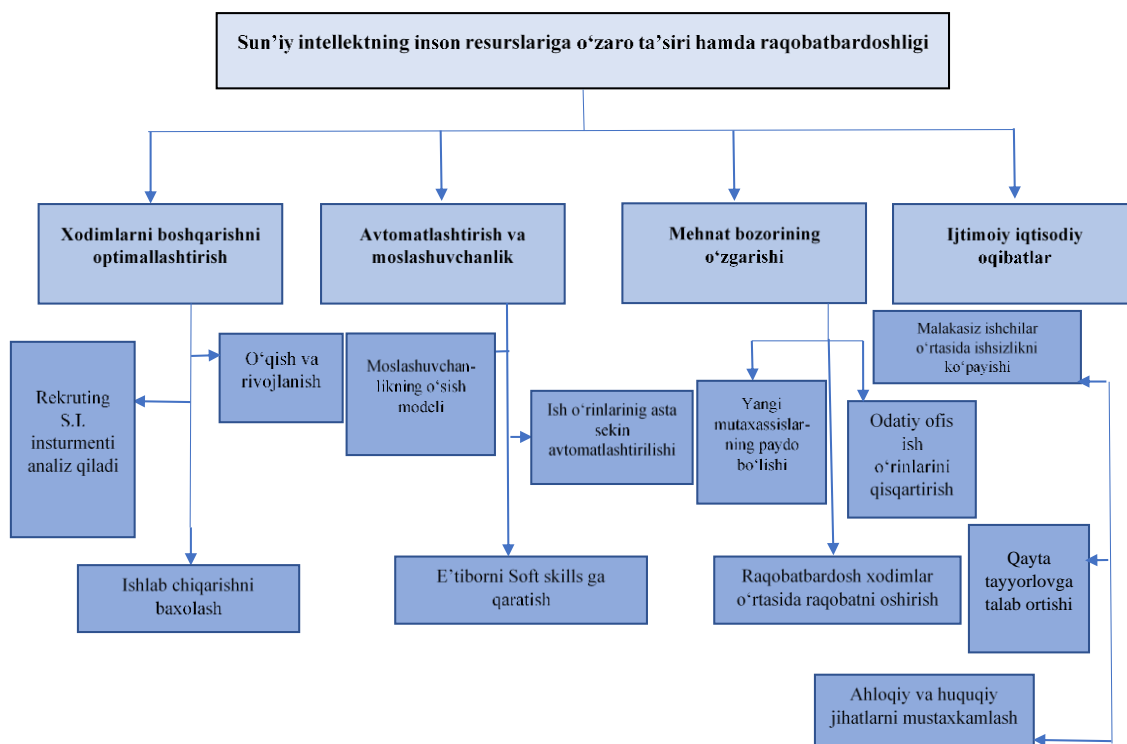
Sun’iy intellektning inson resurslariga o‘zaro ta’siri hamda raqobatbardoshligi

Xodimlarni boshqarishni optimallashtirish

Avtomatlashtirish va moslashuvchanlik

Mehnat bozorining o‘zgarishi

Ijtimoiy iqtisodiy oqibatlar

O‘qish va rivojlanish

Rekruting S.I. insturmenti analiz qiladi

Ishlab chiqarishni baxolash

Moslashuvchanlikning o‘sish modeli

Ish o‘rinlarinig asta sekin avtomatlashtirilishi

E’tiborni Soft skills ga qaratish

Yangi mutaxassislarning paydo bo‘lishi

Odatiy ofis ish o‘rinlarini qisqartirish

Raqobatbardosh xodimlar o‘rtasida raqobatni oshirish

Malakasiz ishchilar o‘rtasida ishsizlikni ko‘payishi

Qayta tayyorlovga talab ortishi

Ahloqiy va huquqiy jihatlarni mustaxkamlash